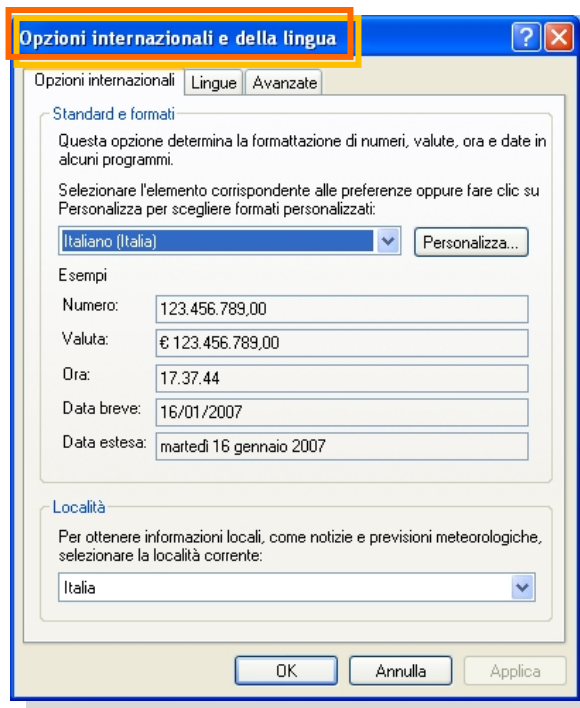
Opzioni internazionali e della lingua

?

Opzioni internazionali | Lingue | Avanzate

Standard e formati

Questa opzione determina la formattazione di numeri, valute, ora e date in alcuni programmi.

Selezionare l'elemento corrispondente alle preferenze oppure fare clic su Personalizza per scegliere formati personalizzati:

Italiano (Italia)

Personalizza...

Esempi

| | |
|---|---|
| Numero: | 123.456.789,00 |
| Valuta: | € 123.456.789,00 |
| Ora: | 17.37.44 |
| Data breve: | 16/01/2007 |
| Data estesa: | martedì 16 gennaio 2007 |

Località

Per ottenere informazioni locali, come notizie e previsioni meteorologiche, selezionare la località corrente:

Italia

OK | Annulla | Applica